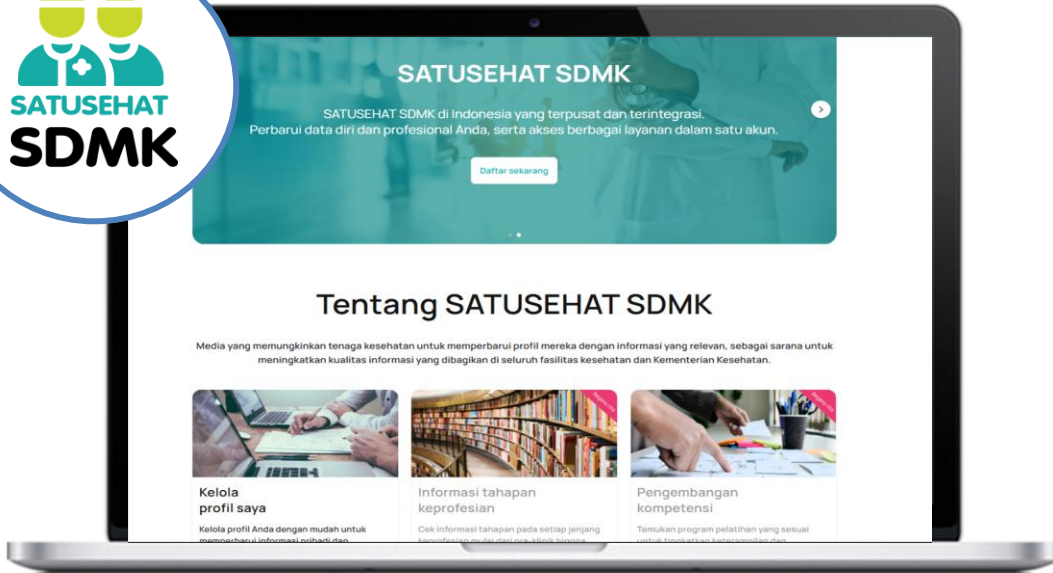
SATUSEHAT
SDMK

SATUSEHAT SDMK

SATUSEHAT SDMK di Indonesia yang terpusat dan terintegrasi. Perbarui data diri dan profesional Anda, serta akses berbagai layanan dalam satu akun.

Daftar sekarang

Tentang SATUSEHAT SDMK

Media yang memungkinkan tenaga kesehatan untuk memperbarui profil mereka dengan informasi yang relevan, sebagai sarana untuk meningkatkan kualitas informasi yang dibagikan di seluruh fasilitas kesehatan dan Kementerian Kesehatan.

Kelola profil saya

Kelola profil Anda dengan mudah untuk memperbarui informasi pribadi dan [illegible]

Informasi tahapan keprofesian

Cek informasi tahapan pada setiap jenjang keprofesian mulai dari pra-klinik hingga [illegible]

Pengembangan kompetensi

Temukan program pelatihan yang sesuai untuk tingkatkan keterampilan dan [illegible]